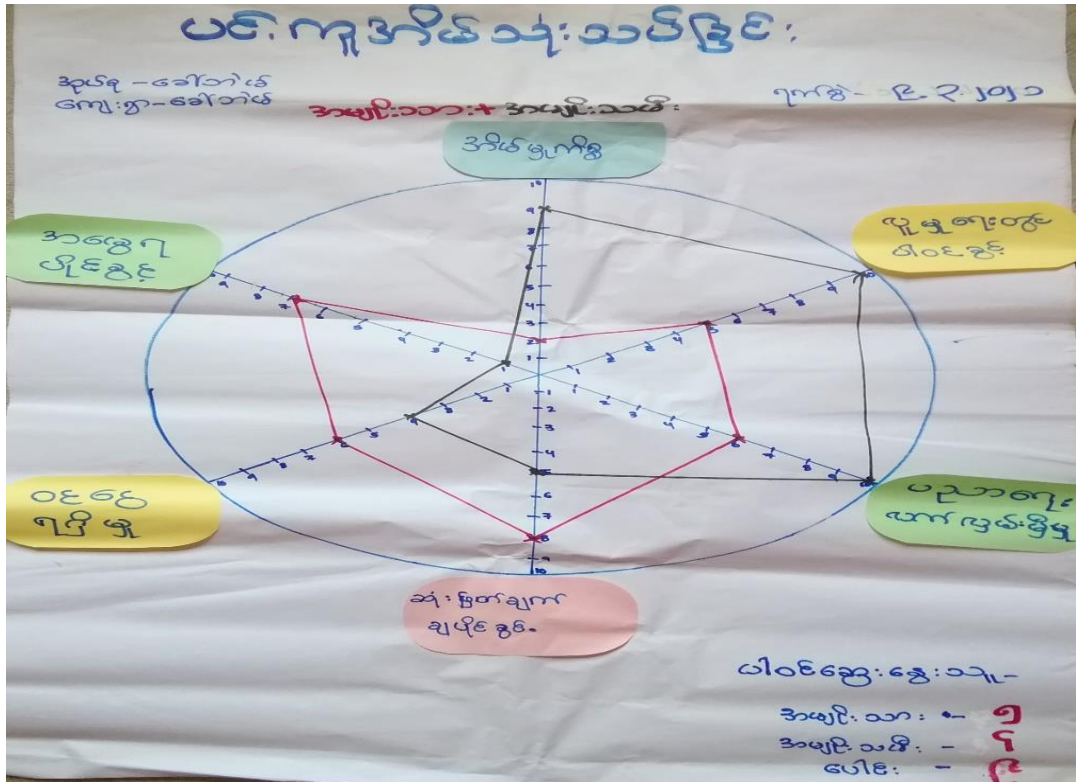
ပင်ကူအိမ်သုံးသပ်ခြင်း

အုပ်စု - ဓော်ဘော်
ကျေးရွာ - ဓော်ဘော်

ရက်စွဲ - ၉.၃.၂၀၂၁

အမျိုးသား + အမျိုးသမီး

အိမ်ဖူလုံမှု

ကျန်းမာရေး ဝင်ဆံ့ခွင့်

ပညာရေး ဖော်ဆောင်မှု

သုံးစွဲထုတ်ချေ ချပိုင်ခွင့်

ဝင်ငွေ ရပိုင်မှု

အခွင့်ရေး ပိုင်ဆိုင်

10 9 8 7 6 5 4 3 2 1
1 2 3 4 5 6 7 8 9 10

ပါဝင်ဆွေးနွေးသူ -
အမျိုးသား - ၅
အမျိုးသမီး - ၄
ပေါင်း - ၉